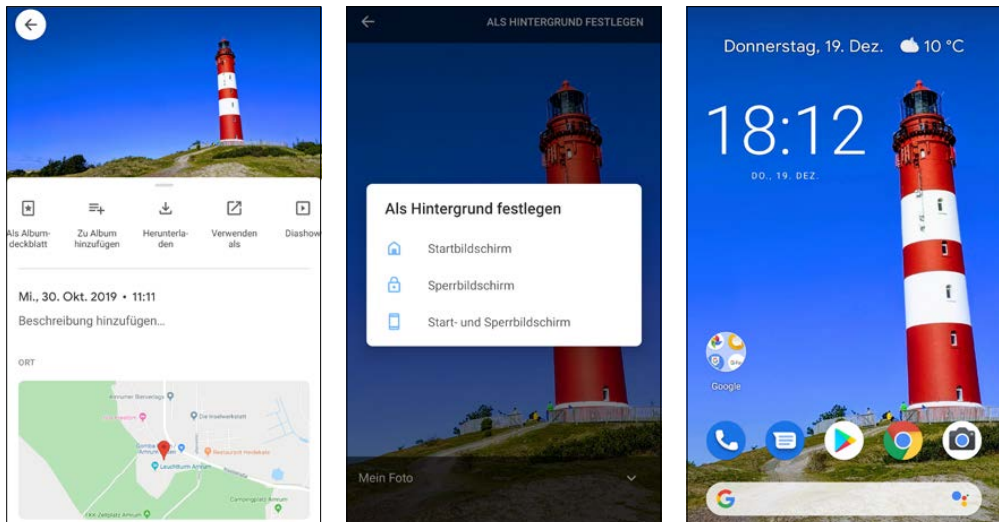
Als Album­deckblatt

Zu Album hinzufügen

Herunterla­den

Verwenden als

Diashow

Mi., 30. Okt. 2019 • 11:11

Beschreibung hinzufügen...

ORT

Amrumer Bienenhof

Die Inselwerkstatt

Restaurant Heidekate

Leuchtturm Amrum

Campingplatz Amrum

ALS HINTERGRUND FESTLEGEN

Als Hintergrund festlegen

Startbildschirm

Sperrbildschirm

Start- und Sperrbildschirm

Mein Foto

Donnerstag, 19. Dez. 10 °C

18:12

DO., 19. DEZ.

Google